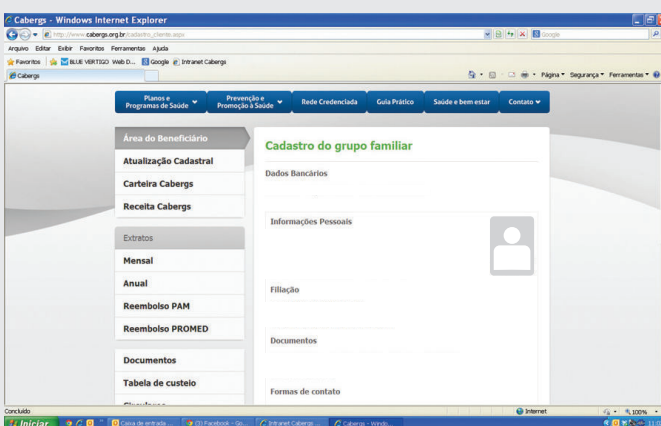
Cabergs - Windows Internet Explorer
http://www.cabergs.org.br/cadastro_cliente.aspx
Google
Arquivo Editar Exibir Favoritos Ferramentas Ajuda
Favoritos BLUE VERTIGO Web D... Google Intranet Cabergs
Cabergs
Página ▾ Segurança ▾ Ferramentas ▾

Planos e Programas de Saúde
Prevenção e Promoção à Saúde
Rede Credenciada
Guia Prático
Saúde e bem estar
Contato

Área do Beneficiário
Atualização Cadastral
Carteira Cabergs
Receita Cabergs
Extratos
Mensal
Anual
Reembolso PAM
Reembolso PROMED
Documentos
Tabela de custeio
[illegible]

Cadastro do grupo familiar
Dados Bancários
Informações Pessoais
Filiação
Documentos
Formas de contato

Concluído
Internet
100%
Iniciar
Caixa de entrada ...
(3) Facebook - Go...
Intranet Cabergs ...
Cabergs - Windo...
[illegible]